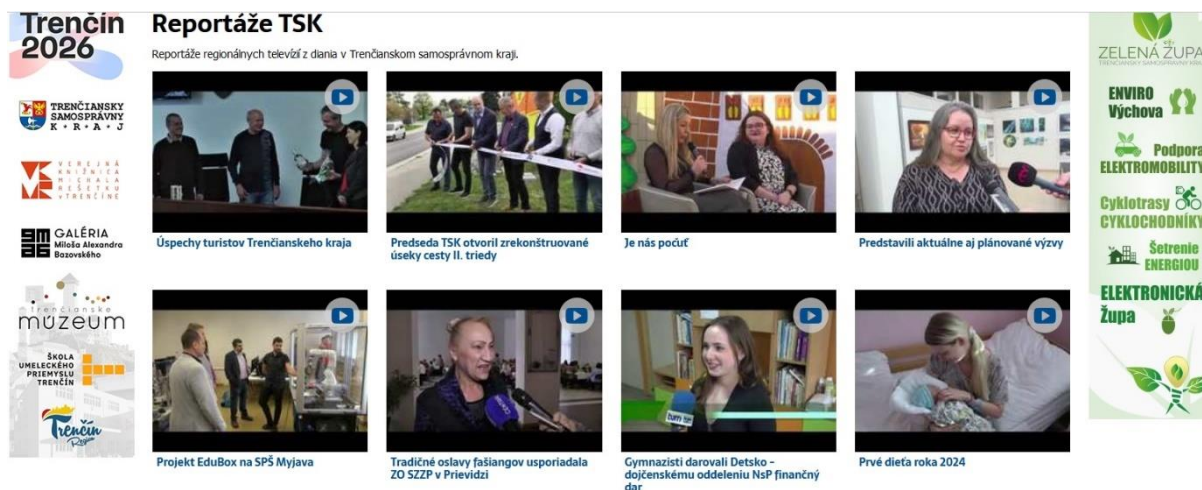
Trenčín 2026

TRENČIANSKY SAMOSPRÁVNY K•R•A•J

VEREJNÁ KNIŽNICA MICHALA REŠETKU V TRENČÍNE

GALÉRIA Miloša Alexandra Bazovského

trenčianske múzeum

ŠKOLA UMELECKÉHO PRIEMYSLU TRENČÍN

Trenčín Región

Reportáže TSK

Reportáže regionálnych televízií z diania v Trenčianskom samosprávnom kraji.

Úspechy turistov Trenčianskeho kraja

Predseda TSK otvoril zrekonštruované úseky cesty II. triedy

Je nás počuť

Predstavili aktuálne aj plánované výzvy

Projekt EduBox na SPŠ Myjava

Tradičné oslavy fašiangov usporiadala ZO SZZP v Prievidzi

Gymnazisti darovali Detsko - dojčenskému oddeleniu NsP finančný dar

Prvé dieťa roka 2024

ZELENÁ ŽUPA
TRENČIANSKY SAMOSPRÁVNY KRAJ

ENVIRO Výchova

Podpora ELEKTROMOBILITY

Cyklotrasy CYKLOCHODNÍKY

Šetrenie ENERGIOU

ELEKTRONICKÁ Župa